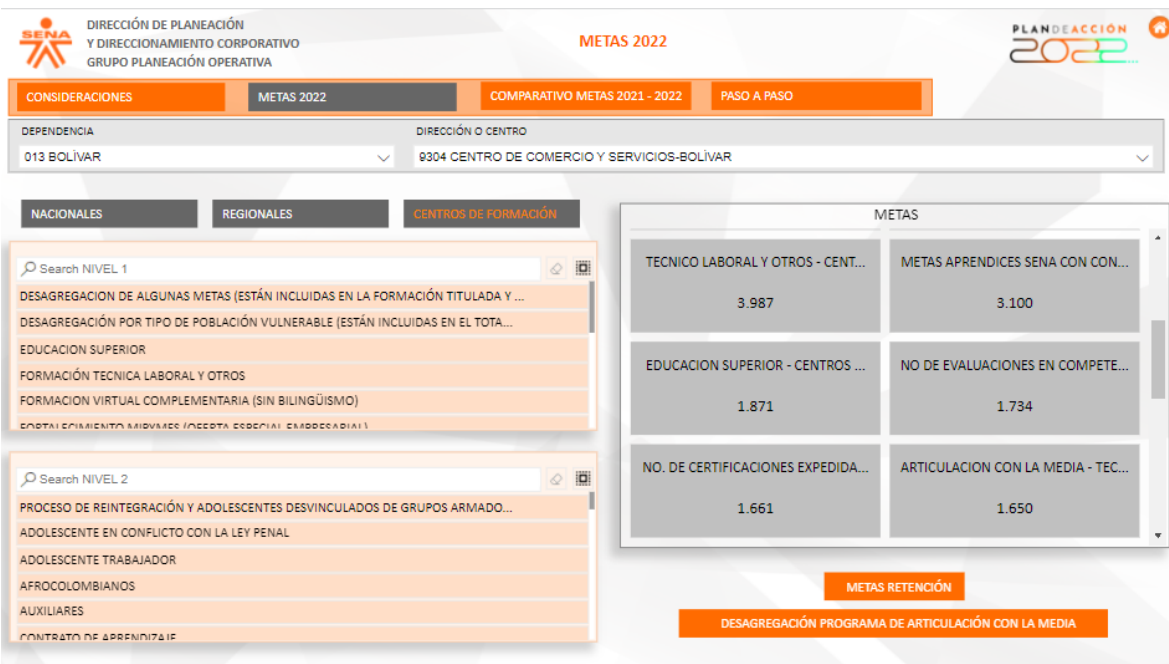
SENA

DIRECCIÓN DE PLANEACIÓN
Y DIRECCIONAMIENTO CORPORATIVO
GRUPO PLANEACIÓN OPERATIVA

METAS 2022

PLANDEACCIÓN 2022

CONSIDERACIONES | METAS 2022 | COMPARATIVO METAS 2021 - 2022 | PASO A PASO

DEPENDENCIA
013 BOLÍVAR

DIRECCIÓN O CENTRO
9304 CENTRO DE COMERCIO Y SERVICIOS-BOLÍVAR

NACIONALES | REGIONALES | CENTROS DE FORMACIÓN

Search NIVEL 1
DESAGREGACION DE ALGUNAS METAS (ESTÁN INCLUIDAS EN LA FORMACIÓN TITULADA Y ...
DESAGREGACIÓN POR TIPO DE POBLACIÓN VULNERABLE (ESTÁN INCLUIDAS EN EL TOTA...
EDUCACION SUPERIOR
FORMACIÓN TECNICA LABORAL Y OTROS
FORMACION VIRTUAL COMPLEMENTARIA (SIN BILINGÜISMO)
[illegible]

Search NIVEL 2
PROCESO DE REINTEGRACIÓN Y ADOLESCENTES DESVINCULADOS DE GRUPOS ARMADO...
ADOLESCENTE EN CONFLICTO CON LA LEY PENAL
ADOLESCENTE TRABAJADOR
AFROCOLOMBIANOS
AUXILIARES
CONTRATO DE APRENDIZAJE

METAS

TECNICO LABORAL Y OTROS - CENT...
3.987

METAS APRENDICES SENA CON CON...
3.100

EDUCACION SUPERIOR - CENTROS ...
1.871

NO DE EVALUACIONES EN COMPETE...
1.734

NO. DE CERTIFICACIONES EXPEDIDA...
1.661

ARTICULACION CON LA MEDIA - TEC...
1.650

METAS RETENCIÓN

DESAGREGACIÓN PROGRAMA DE ARTICULACIÓN CON LA MEDIA